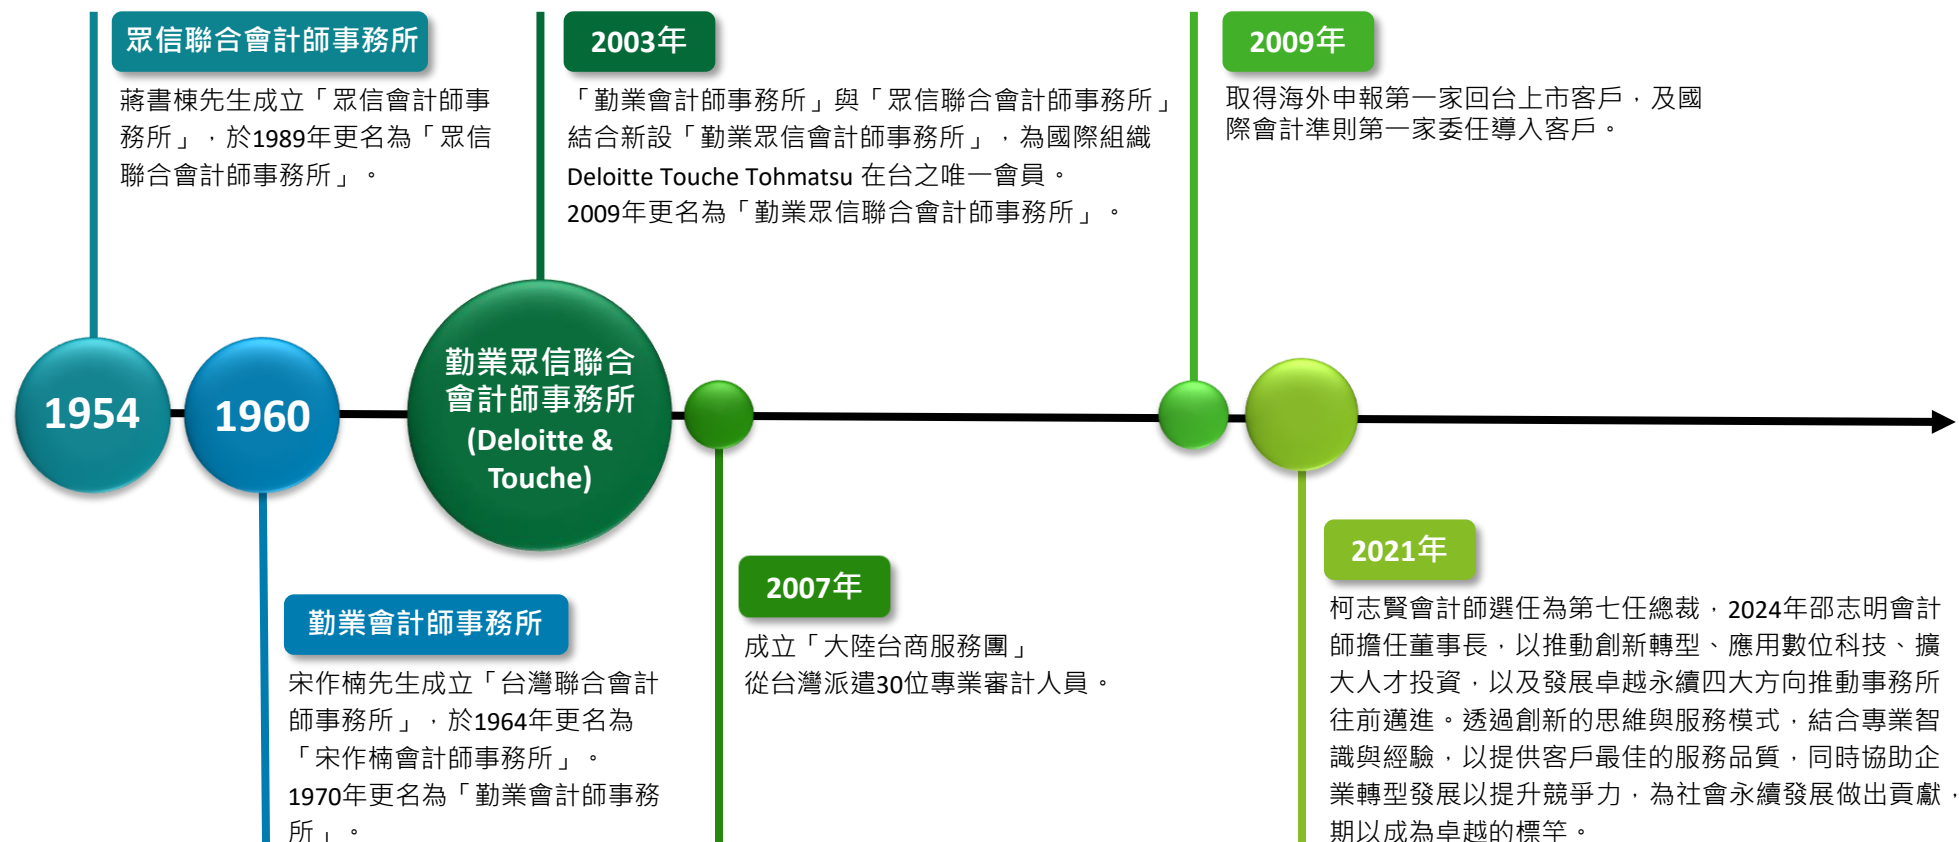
眾信聯合會計師事務所

蔣書棟先生成立「眾信會計師事務所」，於1989年更名為「眾信聯合會計師事務所」。

2003年

「勤業會計師事務所」與「眾信聯合會計師事務所」結合新設「勤業眾信會計師事務所」，為國際組織 Deloitte Touche Tohmatsu 在台之唯一會員。2009年更名為「勤業眾信聯合會計師事務所」。

2009年

取得海外申報第一家回台上市客戶，及國際會計準則第一家委任導入客戶。

1954

1960

勤業眾信聯合會計師事務所 (Deloitte & Touche)

2007年

成立「大陸台商服務團」從台灣派遣30位專業審計人員。

2021年

柯志賢會計師選任為第七任總裁，2024年邵志明會計師擔任董事長，以推動創新轉型、應用數位科技、擴大人才投資，以及發展卓越永續四大方向推動事務所往前邁進。透過創新的思維與服務模式，結合專業智識與經驗，以提供客戶最佳的服務品質，同時協助企業轉型發展以提升競爭力，為社會永續發展做出貢獻，期以成為卓越的標竿。

勤業會計師事務所

宋作楠先生成立「台灣聯合會計師事務所」，於1964年更名為「宋作楠會計師事務所」。1970年更名為「勤業會計師事務所」。